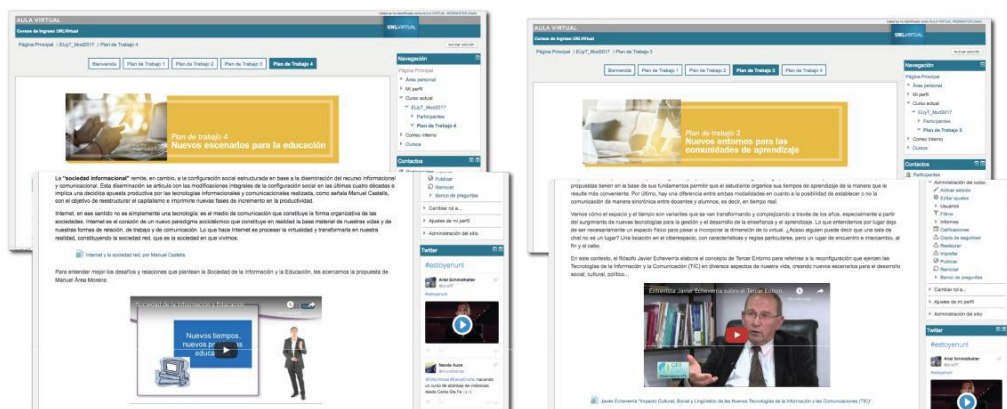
AULA VIRTUAL
Cursos de Ingreso UNLVirtual
UNLVIRTUAL
Página Principal » ECyT_Mod2017 » Plan de Trabajo 4
Activar edición
Bienvenida | Plan de Trabajo 1 | Plan de Trabajo 2 | Plan de Trabajo 3 | Plan de Trabajo 4
Navegación
Página Principal
Área personal
Mi perfil
Curso actual
ECyT_Mod2017
Participantes
Plan de Trabajo 4
Correo interno
Cursos
Plan de trabajo 4
Nuevos escenarios para la educación
Contactos
La "sociedad informacional" remite, en cambio, a la configuración social estructurada en base a la diseminación del recurso informacional y comunicacional. Esta diseminación se articula con las modificaciones integrales de la configuración social en las últimas cuatro décadas e implica una decisión expuesta productiva por las tecnologías informacionales y comunicacionales realizada, como señala Manuel Castells, con el objetivo de reestructurar el capitalismo e imprimirle nuevas fases de incremento en la productividad.
Internet, en ese sentido no es simplemente una tecnología; es el medio de comunicación que constituye la forma organizativa de las sociedades. Internet es el corazón de un nuevo paradigma sociotécnico que constituye en realidad la base material de nuestras vidas y de nuestras formas de relación, de trabajo y de comunicación. Lo que hace Internet es procesar la virtualidad y transformarla en nuestra realidad, constituyendo la sociedad red, que es la sociedad en que vivimos.
Internet y la sociedad red, por Manuel Castells
Para entender mejor los desafíos y relaciones que plantean la Sociedad de la Información y la Educación, les acercamos la propuesta de Manuel Área Moreira:
Nuevos tiempos, nuevos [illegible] educa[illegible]
Publicar
Reiniciar
Banco de preguntas
Cambiar rol a...
Ajustes de mi perfil
Administración del sitio
Twitter
#estoyenunl
Ariel Schmidhalter
Nando Aure
AULA VIRTUAL
Cursos de Ingreso UNLVirtual
UNLVIRTUAL
Página Principal » ECyT_Mod2017 » Plan de Trabajo 3
Activar edición
Bienvenida | Plan de Trabajo 1 | Plan de Trabajo 2 | Plan de Trabajo 3 | Plan de Trabajo 4
Navegación
Página Principal
Área personal
Mi perfil
Curso actual
ECyT_Mod2017
Participantes
Plan de Trabajo 3
Correo interno
Cursos
Plan de trabajo 3
Nuevos entornos para las comunidades de aprendizaje
Contactos
Participantes
propuesta tienen en la base de sus fundamentos permitir que el estudiante organice sus tiempos de aprendizaje de la manera que le resulte más conveniente. Por último, hay una diferencia entre ambas modalidades en cuanto a la posibilidad de establecer o no la comunicación de manera sincrónica entre docentes y alumnos, es decir, en tiempo real.
Vemos cómo el espacio y el tiempo son variantes que se han transformado y complejizando a través de los años, especialmente a partir del surgimiento de nuevas tecnologías para la gestión y el desarrollo de la enseñanza y el aprendizaje. Lo que entendemos por lugar deja de ser necesariamente un espacio físico para pasar a incorporar la dimensión de lo virtual. ¿Acaso alguien puede decir que una sala de chat no es un lugar? Una locación en el ciberespacio, con características y reglas particulares, pero un lugar de encuentro e intercambio, al fin y al cabo.
En este contexto, el filósofo Javier Echeverría elabora el concepto de Tercer Entorno para referirse a la reconfiguración que ejercen las Tecnologías de la Información y la Comunicación (TIC) en diversos aspectos de nuestra vida, creando nuevos escenarios para el desarrollo social, cultural, político...
Entrevista Javier Echeverría sobre el Tercer Entorno
Javier Echeverría "Impacto Cultural, Social y Lingüístico de las Nuevas Tecnologías de la Información y las Comunicaciones (TIC)"
Administración del curso
Activar edición
Editar ajustes
Usuarios
Filtros
Informes
Calificaciones
Copia de seguridad
Restaurar
Importar
Publicar
Reiniciar
Banco de preguntas
Cambiar rol a...
Ajustes de mi perfil
Administración del sitio
Twitter
#estoyenunl
Ariel Schmidhalter